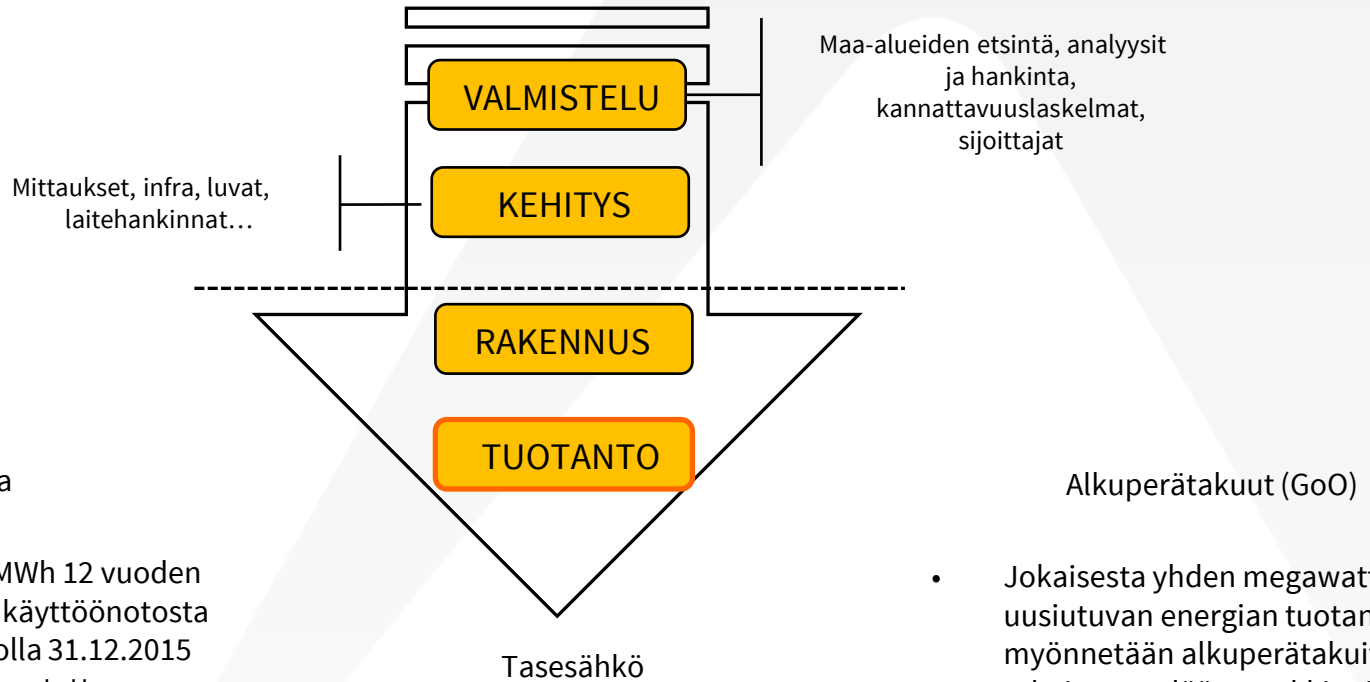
Maa-alueiden etsintä, analyysit ja hankinta, kannattavuuslaskelmat, sijoittajat

VALMISTELU

Mittaukset, infra, luvat, laitehankinnat…

KEHITYS

RAKENNUS

TUOTANTO

a

MWh 12 vuoden käyttöönotosta olla 31.12.2015

Tasesähkö

Alkuperätakuut (GoO)

• Jokaisesta yhden megawatt uusiutuvan energian tuotan myönnetään alkuperätakui